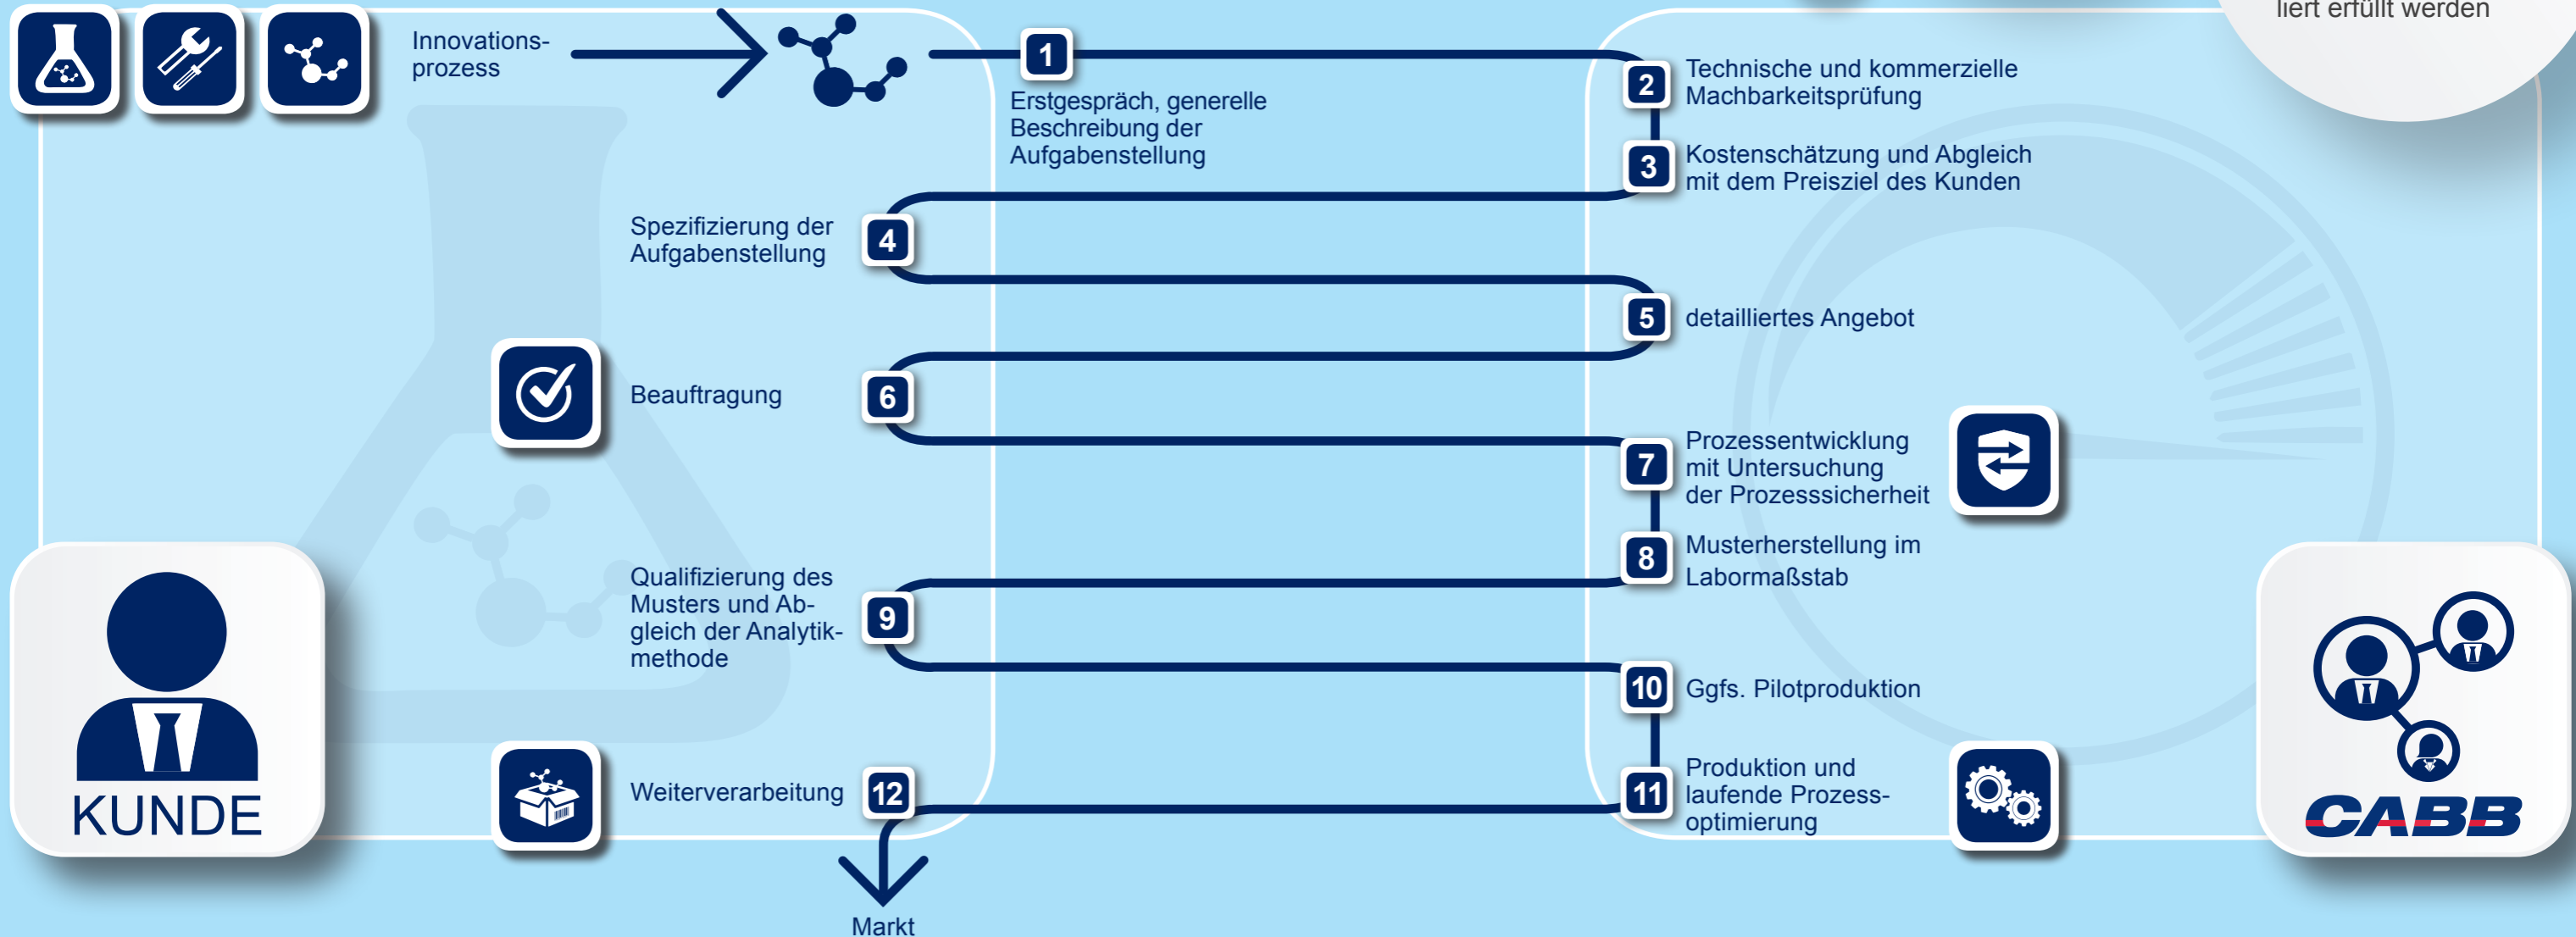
liert erfüllt werden

Innovationsprozess

1
Erstgespräch, generelle Beschreibung der Aufgabenstellung

2
Technische und kommerzielle Machbarkeitsprüfung

3
Kostenschätzung und Abgleich mit dem Preisziel des Kunden

Spezifizierung der Aufgabenstellung
4

5
detailliertes Angebot

Beauftragung
6

7
Prozessentwicklung mit Untersuchung der Prozesssicherheit

8
Musterherstellung im Labormaßstab

Qualifizierung des Musters und Abgleich der Analytikmethode
9

10
Ggfs. Pilotproduktion

11
Produktion und laufende Prozessoptimierung

Weiterverarbeitung
12

Markt

KUNDE

CABB